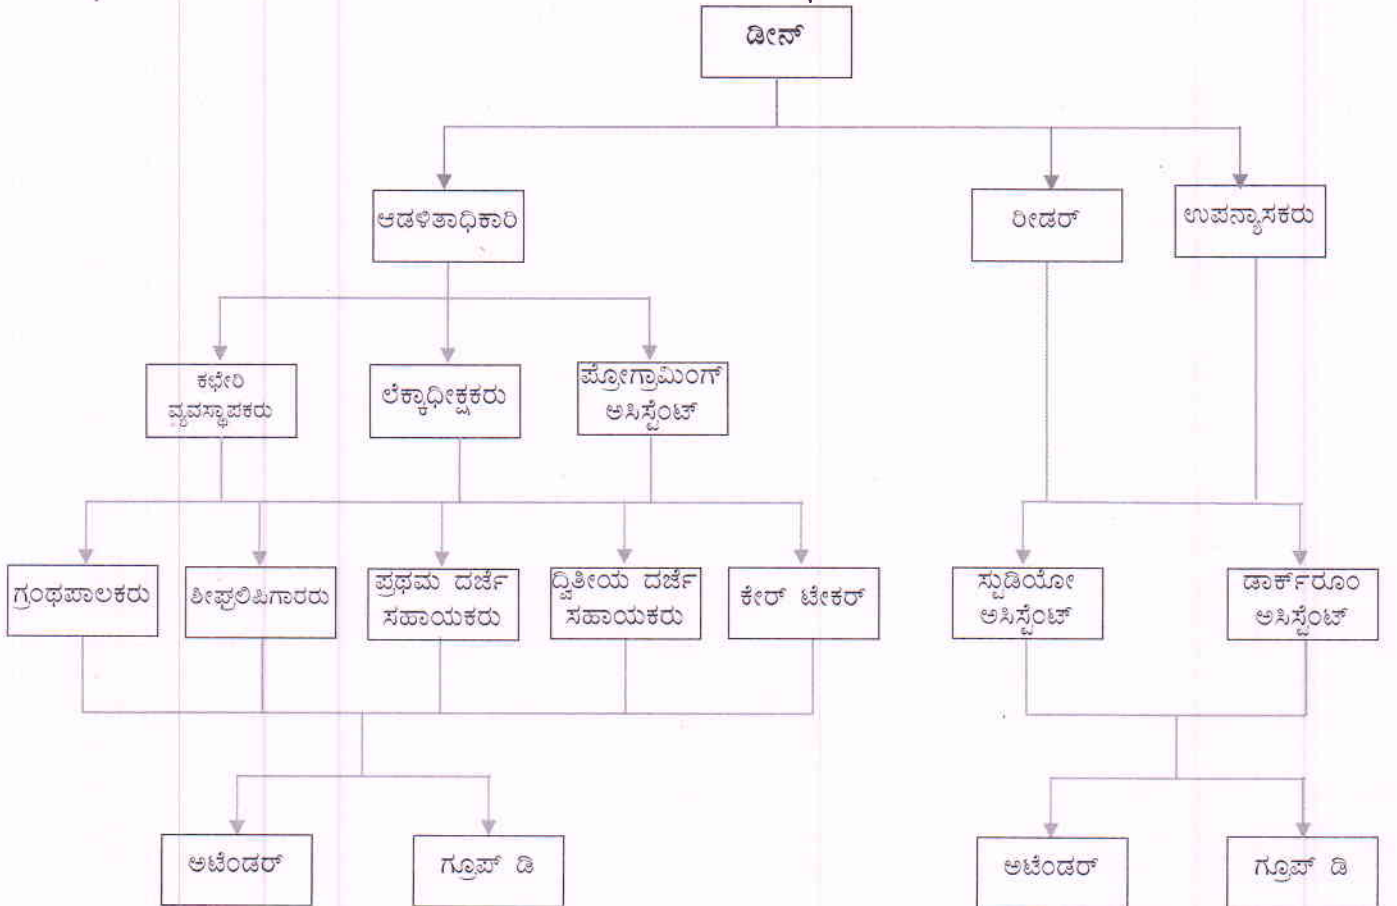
ಡೀನ್

ಆಡಳಿತಾಧಿಕಾರಿ

ರೀಡರ್

ಉಪನ್ಯಾಸಕರು

ಕಛೇರಿ ವ್ಯವಸ್ಥಾಪಕರು

ಲೆಕ್ಕಾಧೀಕ್ಷಕರು

ಪ್ರೋಗ್ರಾಮಿಂಗ್ ಅಸಿಸ್ಟೆಂಟ್

ಗ್ರಂಥಪಾಲಕರು

ಶೀಘ್ರಲಿಪಿಗಾರರು

ಪ್ರಥಮ ದರ್ಜೆ ಸಹಾಯಕರು

ದ್ವಿತೀಯ ದರ್ಜೆ ಸಹಾಯಕರು

ಕೇರ್ ಟೇಕರ್

ಸ್ಟುಡಿಯೋ ಅಸಿಸ್ಟೆಂಟ್

ಡಾರ್ಕ್‌ರೂಂ ಅಸಿಸ್ಟೆಂಟ್

ಅಟೆಂಡರ್

ಗ್ರೂಪ್ ಡಿ

ಅಟೆಂಡರ್

ಗ್ರೂಪ್ ಡಿ